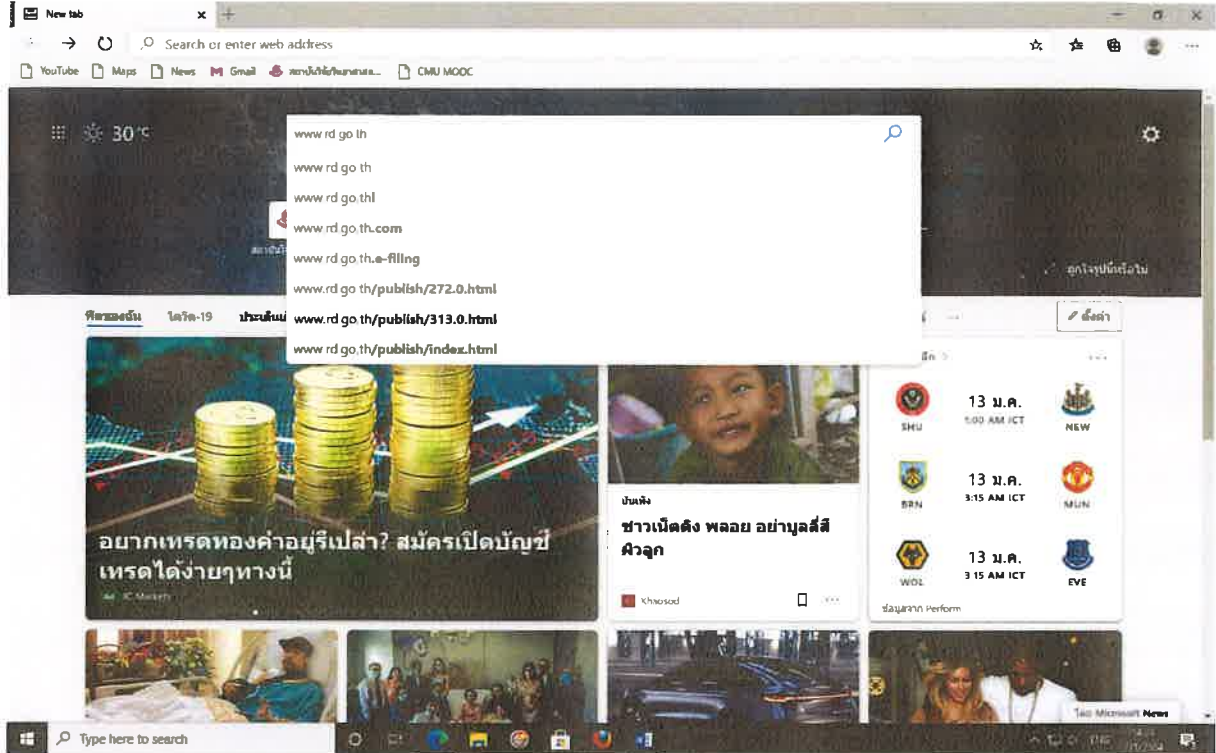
New tab

Search or enter web address

YouTube Maps News Gmail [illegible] CMU MOOC

30°C

www rd go th

www rd go th

www rd go.thl

www rd go.th.com

www rd go.th.e-filing

www rd go th/publish/272.0.html

www.rd.go.th/publish/313.0.html

www rd go.th/publish/index.html

ถูกใจรูปนี้หรือไม่

ที่สนองฉัน โควิด-19 ประเด็น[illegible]

ตั้งค่า

อยากเทรดทองคำอยู่รึเปล่า? สมัครเปิดบัญชีเทรดได้ง่ายๆทางนี้

IC Markets

บันเทิง

ชาวเน็ตดัง พลอย อย่าบูลลี่สีผิวลูก

Khaosod

SHU 13 ม.ค. 1:00 AM ICT NEW

BRN 13 ม.ค. 3:15 AM ICT MUN

WOL 13 ม.ค. 3:15 AM ICT EVE

ข้อมูลจาก Perform

Type here to search

Microsoft News